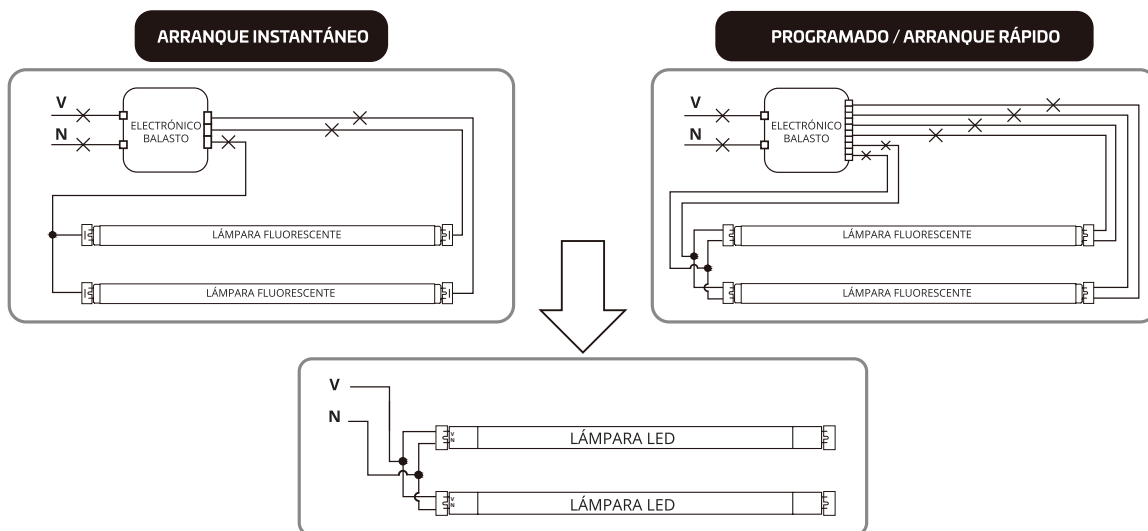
ARRANQUE INSTANTÁNEO

V
N
ELECTRÓNICO BALASTO
LÁMPARA FLUORESCENTE
LÁMPARA FLUORESCENTE

PROGRAMADO / ARRANQUE RÁPIDO

V
N
ELECTRÓNICO BALASTO
LÁMPARA FLUORESCENTE
LÁMPARA FLUORESCENTE

V
N
LÁMPARA LED
LÁMPARA LED